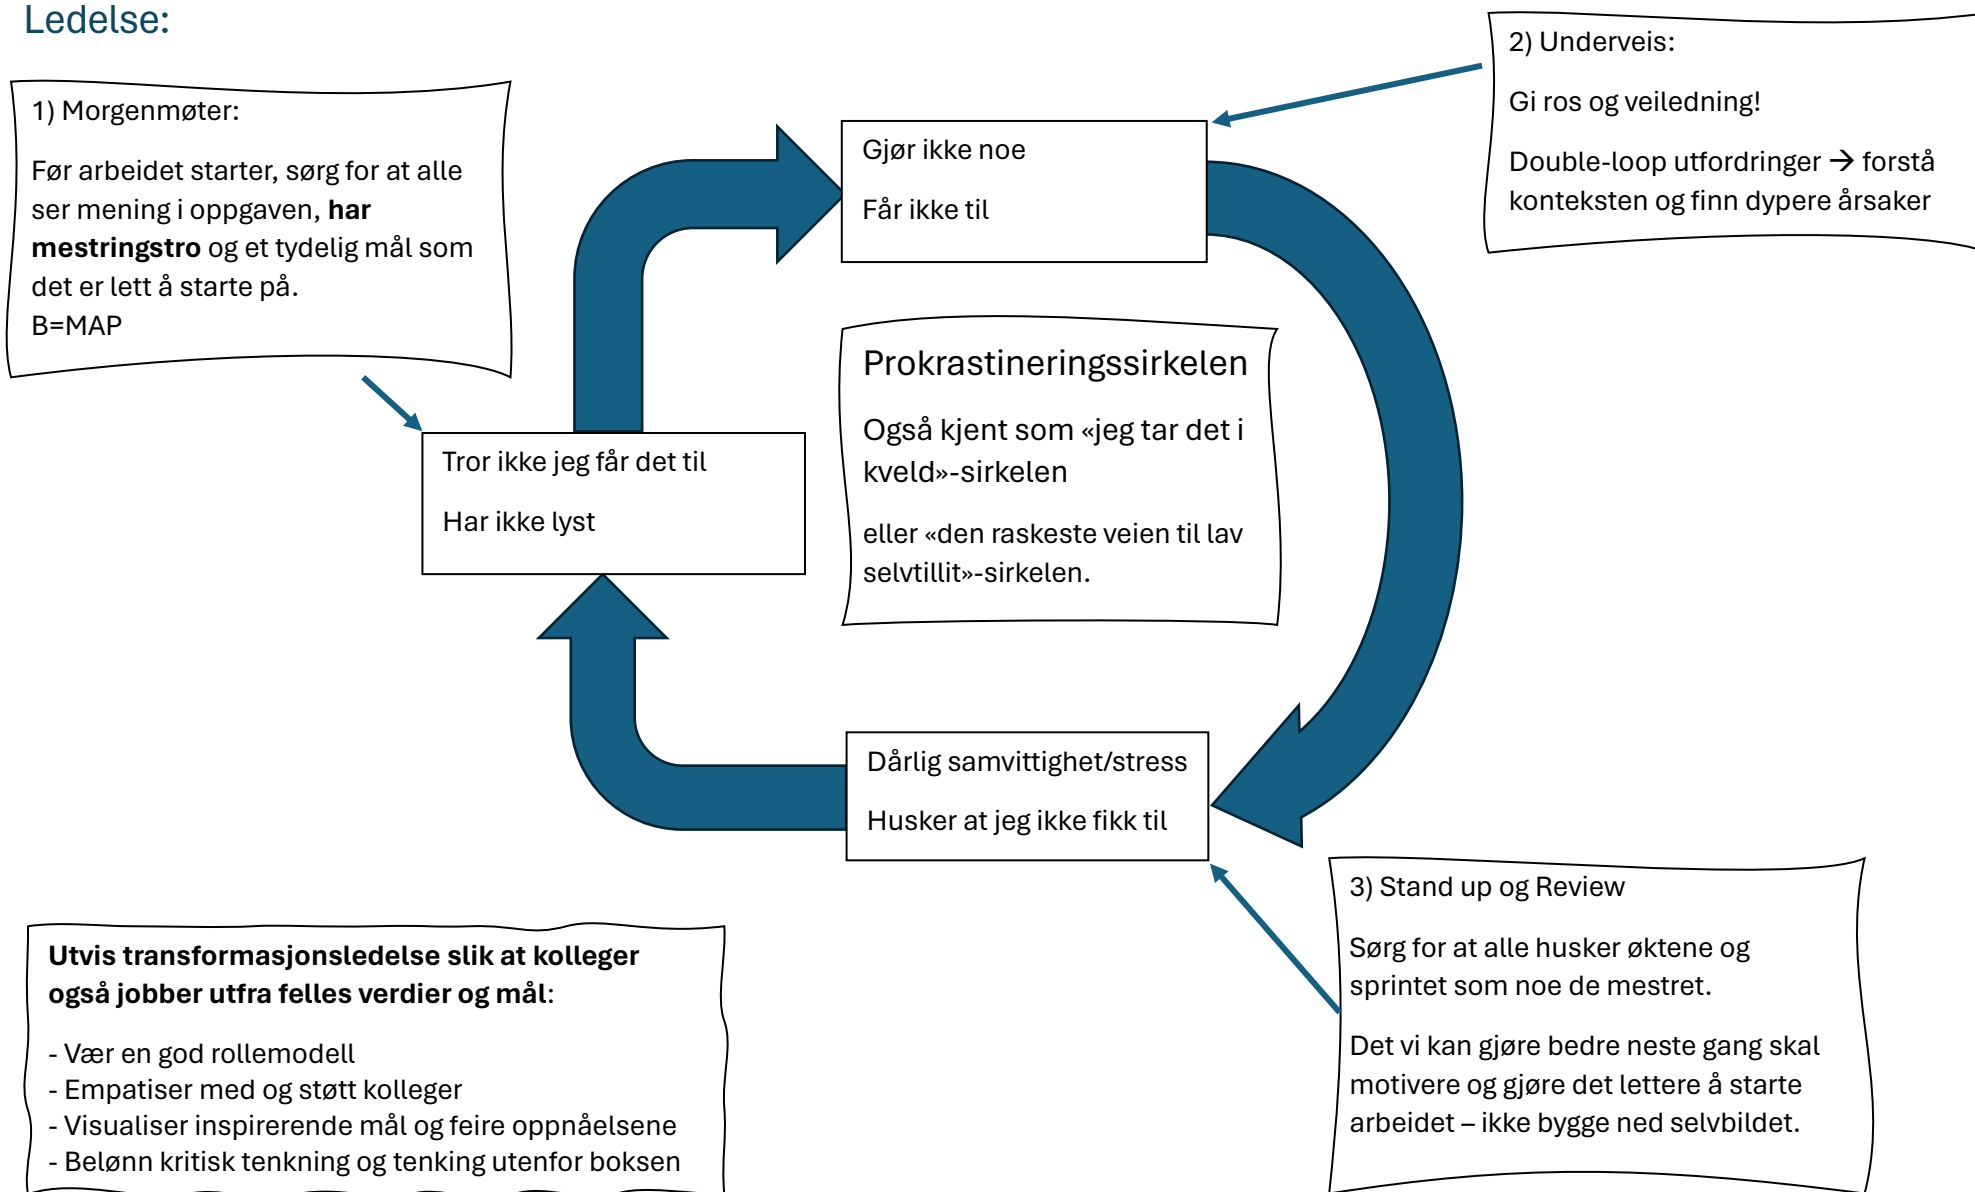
Ledelse:

1) Morgenmøter:

Før arbeidet starter, sørg for at alle ser mening i oppgaven, **har mestringstro** og et tydelig mål som det er lett å starte på.
B=MAP

2) Underveis:

Gi ros og veiledning!

Double-loop utfordringer → forstå konteksten og finn dypere årsaker

Gjør ikke noe

Får ikke til

Prokrastineringssirkelen

Også kjent som «jeg tar det i kveld»-sirkelen

eller «den raskeste veien til lav selvtillit»-sirkelen.

Tror ikke jeg får det til

Har ikke lyst

Dårlig samvittighet/stress

Husker at jeg ikke fikk til

3) Stand up og Review

Sørg for at alle husker øktene og sprintet som noe de mestret.

Det vi kan gjøre bedre neste gang skal motivere og gjøre det lettere å starte arbeidet – ikke bygge ned selvbildet.

**Utvis transformasjonsledelse slik at kolleger også jobber utfra felles verdier og mål**:

- Vær en god rollemodell
- Empatiser med og støtt kolleger
- Visualiser inspirerende mål og feire oppnåelsene
- Belønn kritisk tenkning og tenking utenfor boksen